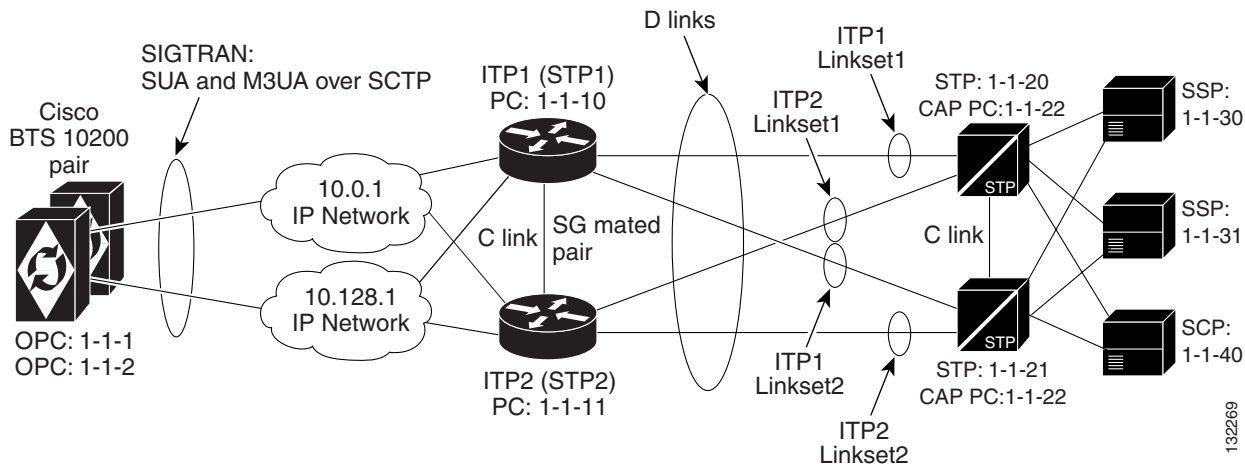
SIGTRAN:
SUA and M3UA over SCTP

D links

ITP1
Linkset1

Cisco
BTS 10200
pair

ITP1 (STP1)
PC: 1-1-10

ITP2
Linkset1

STP: 1-1-20
CAP PC:1-1-22

SSP:
1-1-30

10.0.1
IP Network

C link

SG mated
pair

STP

C link

SSP:
1-1-31

10.128.1
IP Network

STP

SCP:
1-1-40

OPC: 1-1-1
OPC: 1-1-2

ITP2 (STP2)
PC: 1-1-11

ITP1
Linkset2

STP: 1-1-21
CAP PC:1-1-22

ITP2
Linkset2

132269